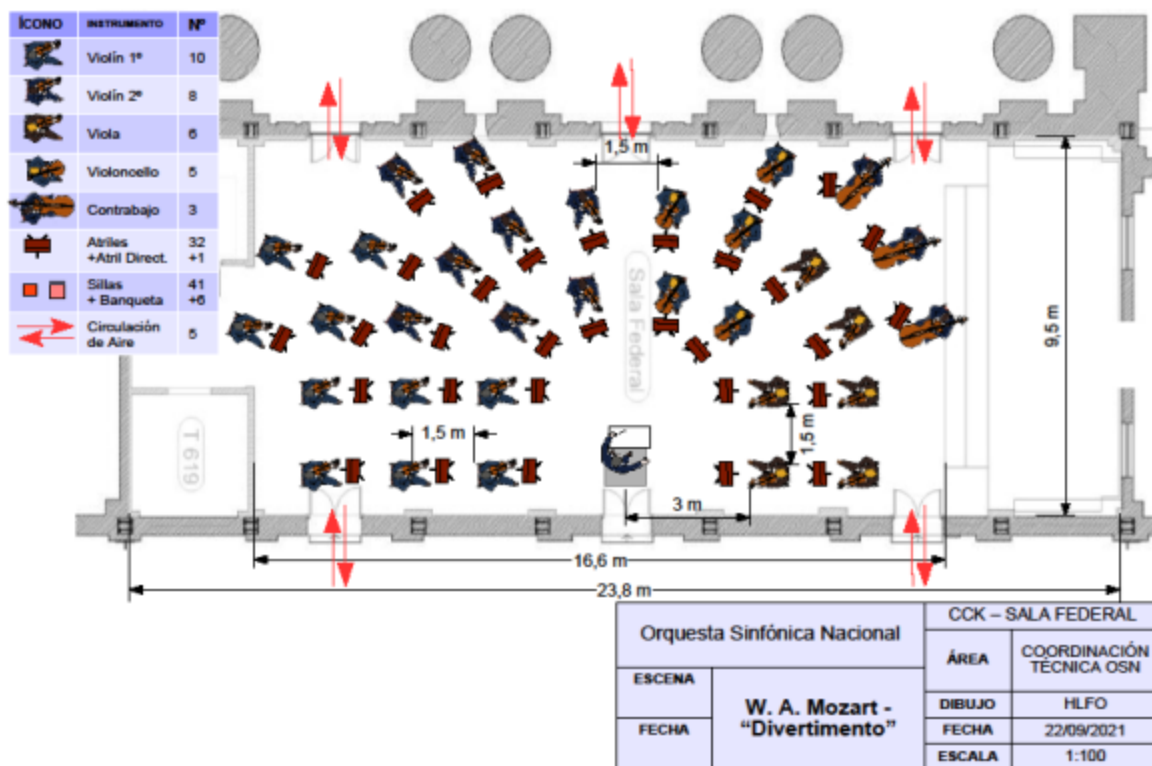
| ÍCONO | INSTRUMENTO | Nº |
|---|---|---|
| | Violín 1º | 10 |
| | Violín 2º | 8 |
| | Viola | 6 |
| | Violoncello | 5 |
| | Contrabajo | 3 |
| | Atriles +Atril Direct. | 32 +1 |
| | Sillas + Banqueta | 41 +6 |
| | Circulación de Aire | 5 |

1,5 m

Sala Federal

9,5 m

1,5 m

1,5 m

T 619

3 m

16,6 m

23,8 m

| Orquesta Sinfónica Nacional | | CCK – SALA FEDERAL | |
|---|---|---|---|
| | | ÁREA | COORDINACIÓN TÉCNICA OSN |
| ESCENA | W. A. Mozart - "Divertimento" | DIBUJO | HLFO |
| FECHA | | FECHA | 22/09/2021 |
| | | ESCALA | 1:100 |